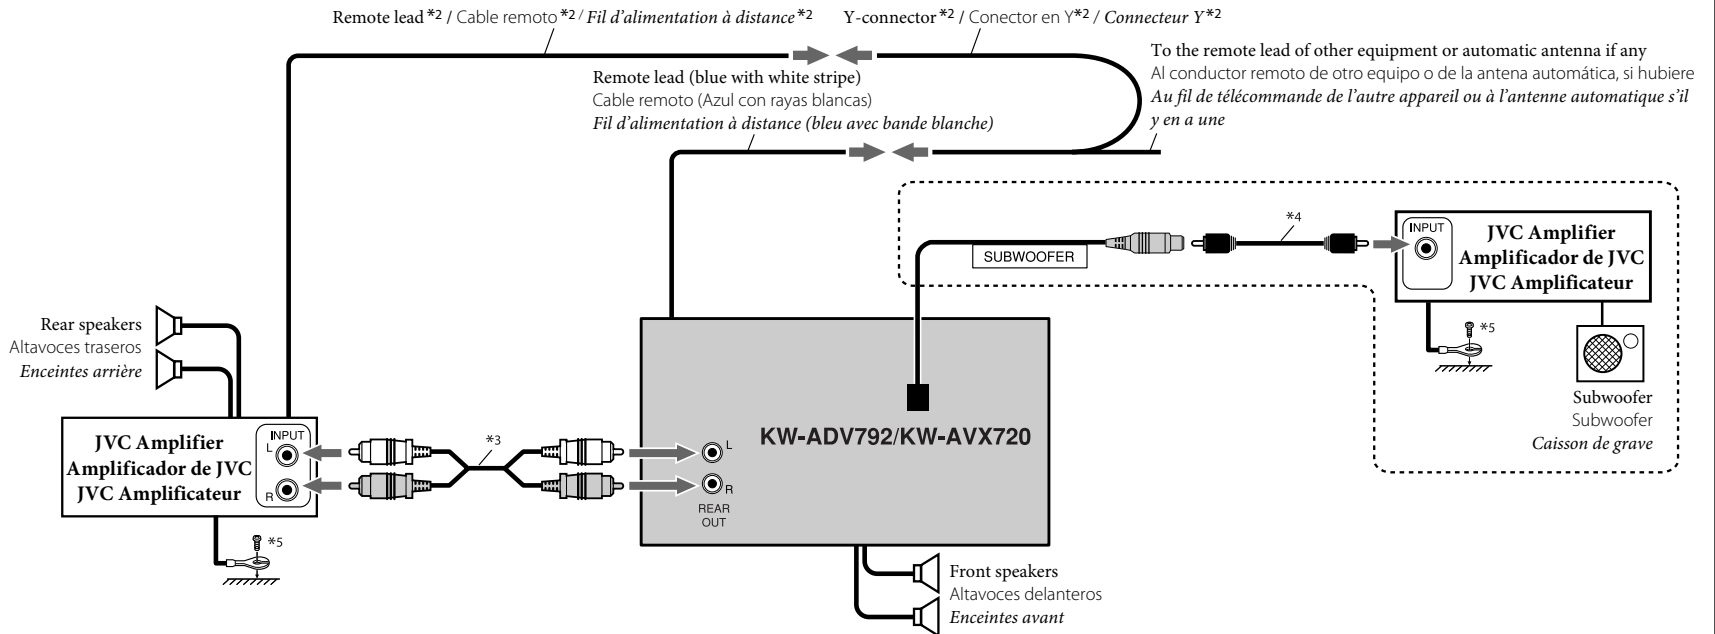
Remote lead *2 / Cable remoto *2 / *Fil d'alimentation à distance* *2

Y-connector *2 / Conector en Y *2 / *Connecteur Y* *2

To the remote lead of other equipment or automatic antenna if any
Al conductor remoto de otro equipo o de la antena automática, si hubiere
*Au fil de télécommande de l'autre appareil ou à l'antenne automatique s'il y en a une*

Remote lead (blue with white stripe)
Cable remoto (Azul con rayas blancas)
*Fil d'alimentation à distance (bleu avec bande blanche)*

SUBWOOFER

*4

INPUT

JVC Amplifier
Amplificador de JVC
JVC Amplificateur

*5

Subwoofer
Subwoofer
*Caisson de grave*

Rear speakers
Altavoces traseros
*Enceintes arrière*

JVC Amplifier
Amplificador de JVC
JVC Amplificateur

INPUT
L
R

*3

L
R
REAR OUT

KW-ADV792/KW-AVX720

*5

Front speakers
Altavoces delanteros
*Enceintes avant*